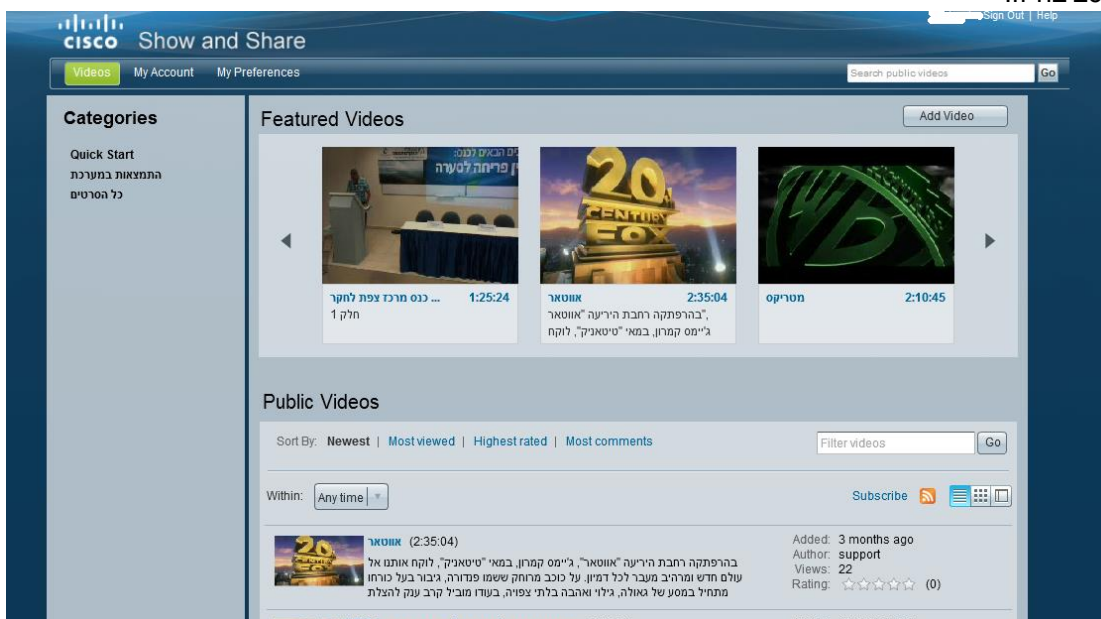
cisco Show and Share

Sign Out | Help

Videos My Account My Preferences

Search public videos Go

Categories

Quick Start
התמצאות במערכת
כל הסרטים

Featured Videos

Add Video

ים הבאים לכנס
ן פריחה לסערה

20th CENTURY FOX

WB

כנס מרכז צפת לחקר ... 1:25:24
חלק 1

אווטאר 2:35:04
בהרפתקה רחבת היריעה "אווטאר", ג'יימס קמרון, במאי "טיטאניק", לוקח

מטריקס 2:10:45

Public Videos

Sort By: Newest | Most viewed | Highest rated | Most comments

Filter videos Go

Within: Any time

Subscribe

אווטאר (2:35:04)
בהרפתקה רחבת היריעה "אווטאר", ג'יימס קמרון, במאי "טיטאניק", לוקח אותנו אל עולם חדש ומרהיב מעבר לכל דמיון. על כוכב מרוחק ששמו פנדורה, גיבור בעל כורחו מתחיל במסע של גאולה, גילוי ואהבה בלתי צפויה, בעודו מוביל קרב ענק להצלת

Added: 3 months ago
Author: support
Views: 22
Rating: (0)